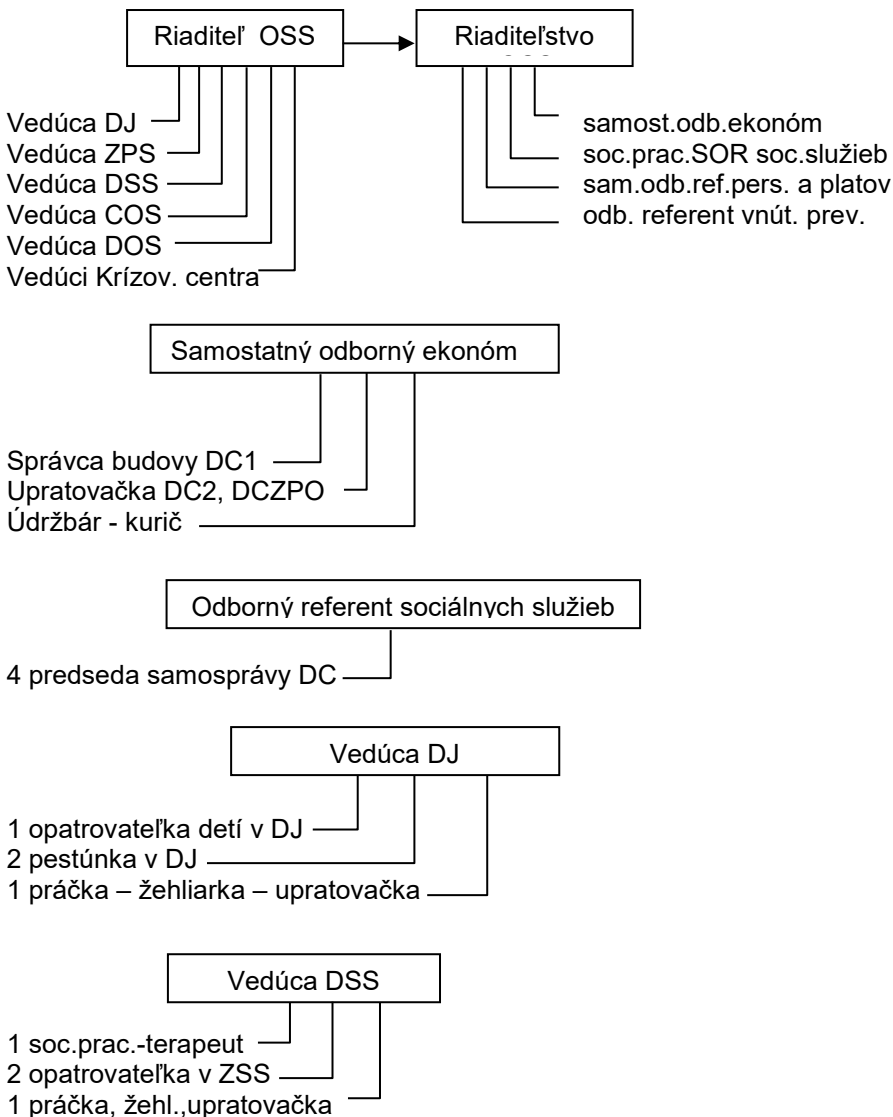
Riaditeľ OSS

Riaditeľstvo

Vedúca DJ
Vedúca ZPS
Vedúca DSS
Vedúca COS
Vedúca DOS
Vedúci Krízov. centra

samost.odb.ekonóm
soc.prac.SOR soc.služieb
sam.odb.ref.pers. a platov
odb. referent vnút. prev.

Samostatný odborný ekonóm

Správca budovy DC1
Upratovačka DC2, DCZPO
Údržbár - kurič

Odborný referent sociálnych služieb

4 predseda samosprávy DC

Vedúca DJ

1 opatrovateľka detí v DJ
2 pestúnka v DJ
1 práčka – žehliarka – upratovačka

Vedúca DSS

1 soc.prac.-terapeut
2 opatrovateľka v ZSS
1 práčka, žehl.,upratovačka